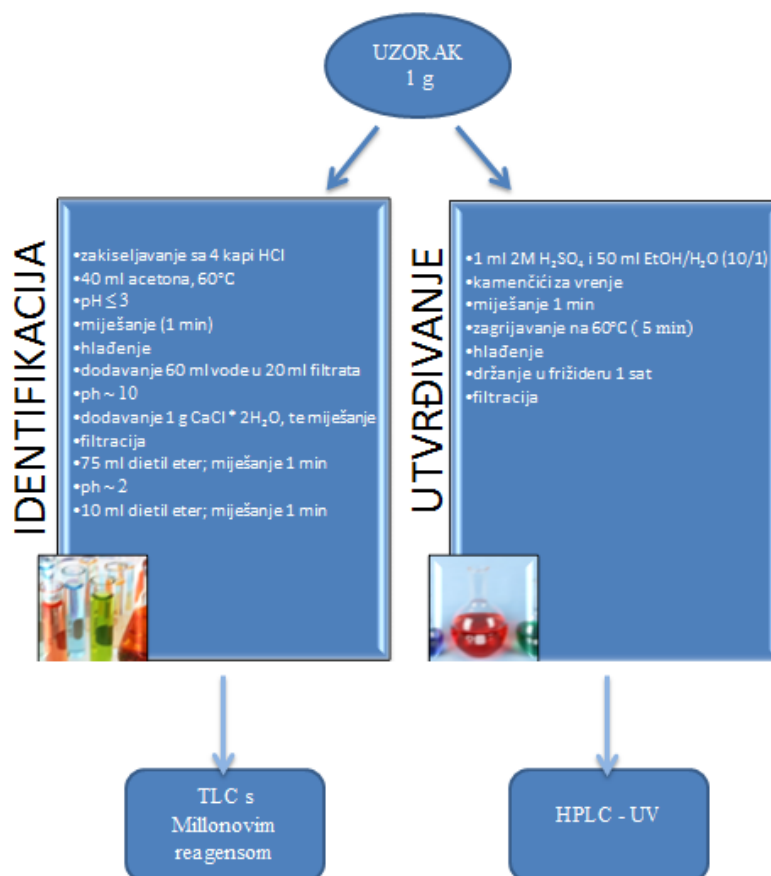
UZORAK
1 g

IDENTIFIKACIJA

•zakiseljavanje sa 4 kapi HCl
•40 ml acetona, 60°C
•pH ≤ 3
•miješanje (1 min)
•hlađenje
•dodavanje 60 ml vode u 20 ml filtrata
•ph ~ 10
•dodavanje 1 g CaCl * $2H_2O$, te miješanje
•filtracija
•75 ml dietil eter; miješanje 1 min
•ph ~ 2
•10 ml dietil eter; miješanje 1 min

UTVRĐIVANJE

•1 ml 2M $H_2SO_4$ i 50 ml EtOH/$H_2O$ (10/1)
•kamenčići za vrenje
•miješanje 1 min
•zagrijavanje na 60°C ( 5 min)
•hlađenje
•držanje u frižideru 1 sat
•filtracija

TLC s Millonovim reagensom

HPLC - UV